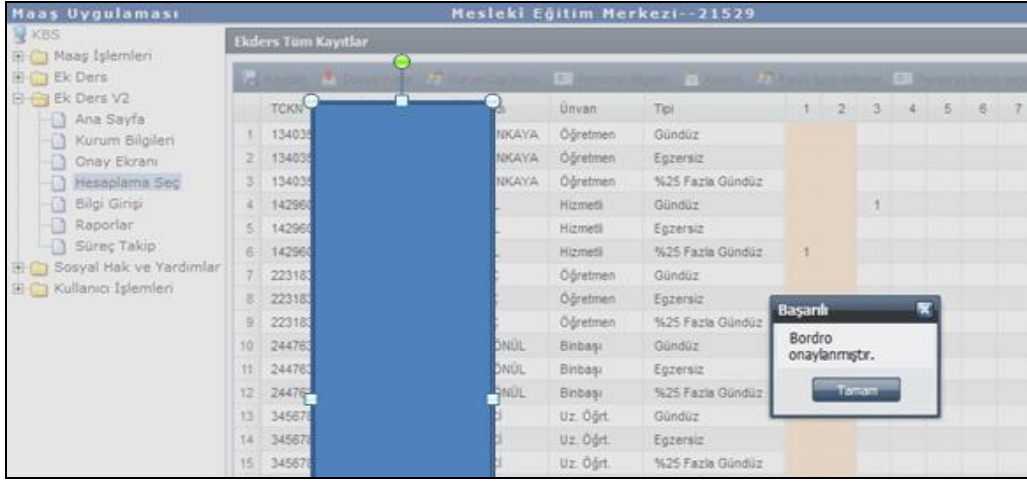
Maaş Uygulaması

Mesleki Eğitim Merkezi--21529

KBS
Maaş İşlemleri
Ek Ders
Ek Ders V2
Ana Sayfa
Kurum Bilgileri
Onay Ekranı
Hesaplama Seç
Bilgi Girişi
Raporlar
Süreç Takip
Sosyal Hak ve Yardımlar
Kullanıcı İşlemleri

Ekders Tüm Kayıtlar

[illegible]

| | TCKN | | Ünvan | Tipi | 1 | 2 | 3 | 4 | 5 | 6 | 7 |
|---|---|---|---|---|---|---|---|---|---|---|---|
| 1 | 134035 | NKAYA | Öğretmen | Gündüz | | | | | | | |
| 2 | 134035 | NKAYA | Öğretmen | Egzersiz | | | | | | | |
| 3 | 134035 | NKAYA | Öğretmen | %25 Fazla Gündüz | | | | | | | |
| 4 | 142960 | L | Hizmetli | Gündüz | | | 1 | | | | |
| 5 | 142960 | L | Hizmetli | Egzersiz | | | | | | | |
| 6 | 142960 | L | Hizmetli | %25 Fazla Gündüz | 1 | | | | | | |
| 7 | 223183 | | Öğretmen | Gündüz | | | | | | | |
| 8 | 223183 | | Öğretmen | Egzersiz | | | | | | | |
| 9 | 223183 | | Öğretmen | %25 Fazla Gündüz | | | | | | | |
| 10 | 244763 | ÖNÜL | Binbaşı | Gündüz | | | | | | | |
| 11 | 244763 | ÖNÜL | Binbaşı | Egzersiz | | | | | | | |
| 12 | 244763 | ÖNÜL | Binbaşı | %25 Fazla Gündüz | | | | | | | |
| 13 | 345678 | | Uz. Öğrt. | Gündüz | | | | | | | |
| 14 | 345678 | | Uz. Öğrt. | Egzersiz | | | | | | | |
| 15 | 345678 | | Uz. Öğrt. | %25 Fazla Gündüz | | | | | | | |

Başarılı
Bordro onaylanmıştır.
Tamam